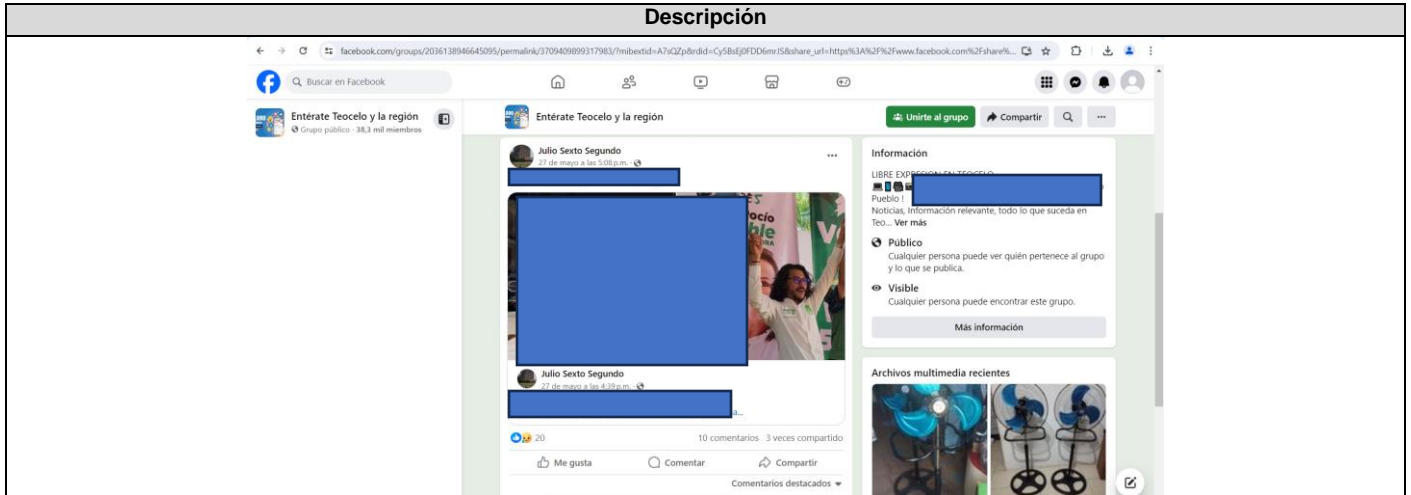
Descripción

facebook.com/groups/2036138946645095/permalink/3709409899317983/?mibextid=A7sQZp&rdid=Cy5BsEj0FDD6mrlS&share_url=https%3A%2F%2Fwww.facebook.com%2Fshare%...

Buscar en Facebook

Entérate Teocelo y la región
Grupo público · 38,3 mil miembros

Entérate Teocelo y la región

Unirte al grupo
Compartir
...

Julio Sexto Segundo
27 de mayo a las 5:08 p.m.
...

Julio Sexto Segundo
27 de mayo a las 4:39 p.m.
a...

20
10 comentarios 3 veces compartido

Me gusta
Comentar
Compartir

Comentarios destacados

Información
LIBRE EXPRESION EN TEOCELO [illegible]
Pueblo !
Noticias, Información relevante, todo lo que suceda en Teo... Ver más

Público
Cualquier persona puede ver quién pertenece al grupo y lo que se publica.

Visible
Cualquier persona puede encontrar este grupo.

Más información

Archivos multimedia recientes